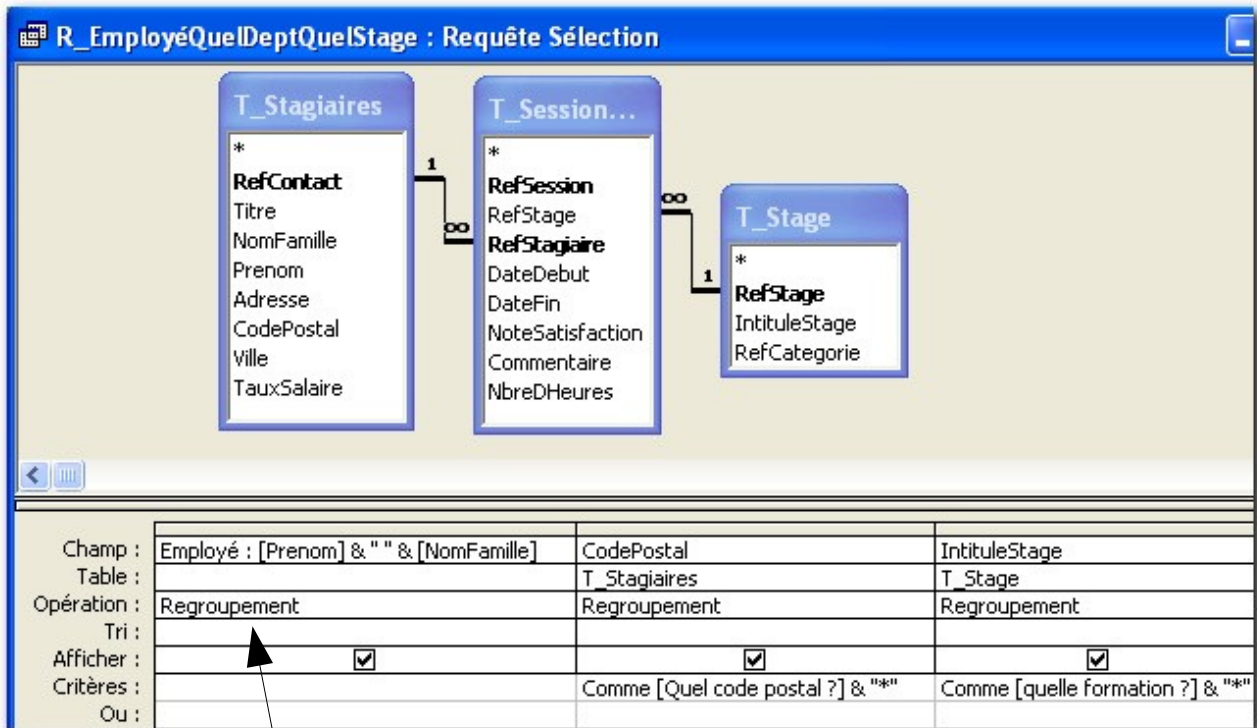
R_EmployéQuelDeptQuelStage : Requête Sélection

T_Stagiaires
*
RefContact
Titre
NomFamille
Prenom
Adresse
CodePostal
Ville
TauxSalaire

T_Session...
*
RefSession
RefStage
RefStagiaire
DateDebut
DateFin
NoteSatisfaction
Commentaire
NbreDHeures

T_Stage
*
RefStage
IntituleStage
RefCategorie

1
∞
∞
1

| | | | |
|---|---|---|---|
| Champ : | Employé : [Prenom] & " " & [NomFamille] | CodePostal | IntituleStage |
| Table : | | T_Stagiaires | T_Stage |
| Opération : | Regroupement | Regroupement | Regroupement |
| Tri : | | | |
| Afficher : | ☑ | ☑ | ☑ |
| Critères : | | Comme [Quel code postal ?] & "*" | Comme [quelle formation ?] & "*" |
| Ou : | | | |